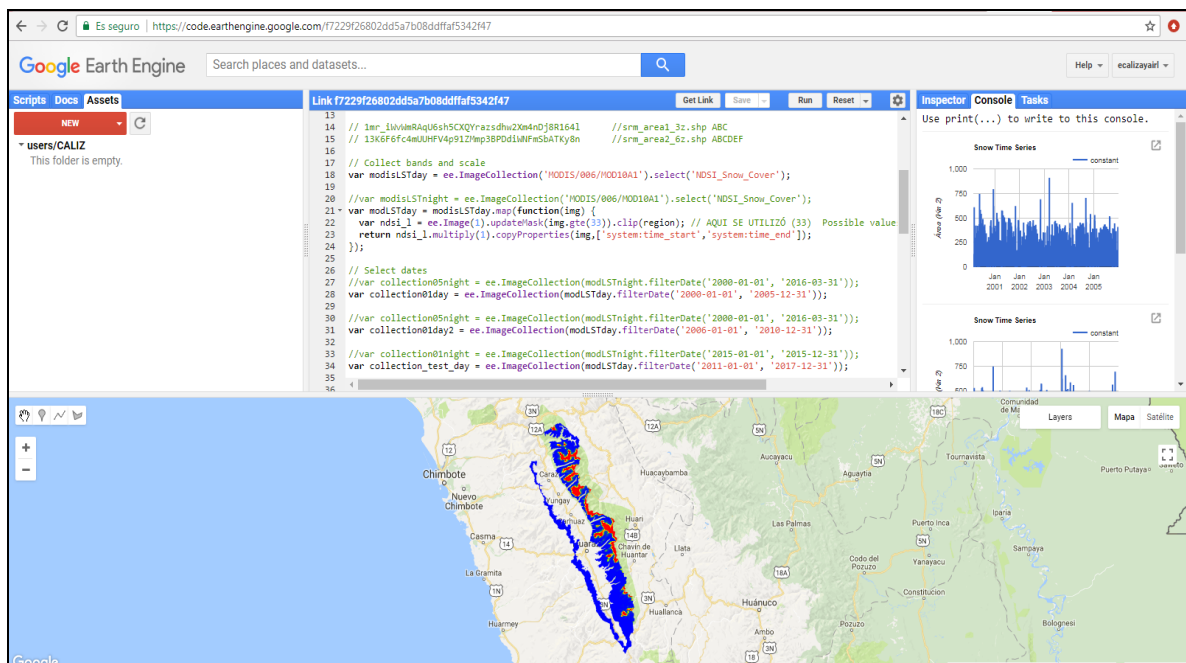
Es seguro | https://code.earthengine.google.com/f7229f26802dd5a7b08ddffaf5342f47

Google Earth Engine

Search places and datasets...

Help ecalizayairl

Scripts Docs Assets

NEW

users/CALIZ
This folder is empty.

Link f7229f26802dd5a7b08ddffaf5342f47

Get Link Save Run Reset

13
14 // 1mr_iWvWmRAqU6sh5CXQYrazsdhw2Xm4nDj8R164l      //srm_area1_3z.shp ABC
15 // 13K6F6fc4mUUHFV4p91ZMmp3BPDdiWNFmSbATKy8n      //srm_area2_6z.shp ABCDEF
16
17 // Collect bands and scale
18 var modisLSTday = ee.ImageCollection('MODIS/006/MOD10A1').select('NDSI_Snow_Cover');
19
20 //var modisLSTnight = ee.ImageCollection('MODIS/006/MOD10A1').select('NDSI_Snow_Cover');
21 var modLSTday = modisLSTday.map(function(img) {
22   var ndsi_1 = ee.Image(1).updateMask(img.gte(33)).clip(region); // AQUI SE UTILIZÓ (33)  Possible value
23   return ndsi_1.multiply(1).copyProperties(img,['system:time_start','system:time_end']);
24 });
25
26 // Select dates
27 //var collection05night = ee.ImageCollection(modLSTnight.filterDate('2000-01-01', '2016-03-31'));
28 var collection01day = ee.ImageCollection(modLSTday.filterDate('2000-01-01', '2005-12-31'));
29
30 //var collection05night = ee.ImageCollection(modLSTnight.filterDate('2000-01-01', '2016-03-31'));
31 var collection01day2 = ee.ImageCollection(modLSTday.filterDate('2006-01-01', '2010-12-31'));
32
33 //var collection01night = ee.ImageCollection(modLSTnight.filterDate('2015-01-01', '2015-12-31'));
34 var collection_test_day = ee.ImageCollection(modLSTday.filterDate('2011-01-01', '2017-12-31'));
35
36

Inspector Console Tasks

Use print(...) to write to this console.

Snow Time Series
constant
1,000
750
500
250
0
Área (Km 2)
Jan 2001 Jan 2002 Jan 2003 Jan 2004 Jan 2005

Snow Time Series
constant
1,000
750
Área (Km 2)

Layers Mapa Satélite

Comunidad de Ma
Chimbote
Nuevo Chimbote
Casma
La Gramita
Huarmey
Caraz
Yungay
Huaraz
Huari
Chavín de Huantar
Llata
Huacaybamba
Aucayacu
Aguaytia
Tournavista
Puerto Putaya
Las Palmas
Puerto Inca
Iparia
Codo del Pozuzo
Yanayacu
Sampaya
Constitución
Huánuco
Huallanca
Ambo
Bolognesi
3N 12A 14B 18A 5N 18C 16
Google